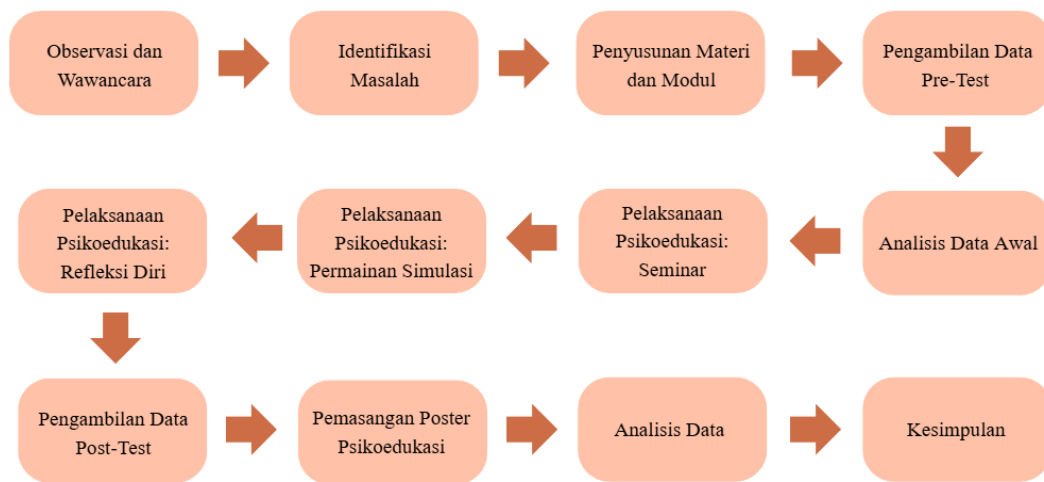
Observasi dan Wawancara

Identifikasi Masalah

Penyusunan Materi dan Modul

Pengambilan Data Pre-Test

Analisis Data Awal

Pelaksanaan Psikoedukasi: Seminar

Pelaksanaan Psikoedukasi: Permainan Simulasi

Pelaksanaan Psikoedukasi: Refleksi Diri

Pengambilan Data Post-Test

Pemasangan Poster Psikoedukasi

Analisis Data

Kesimpulan